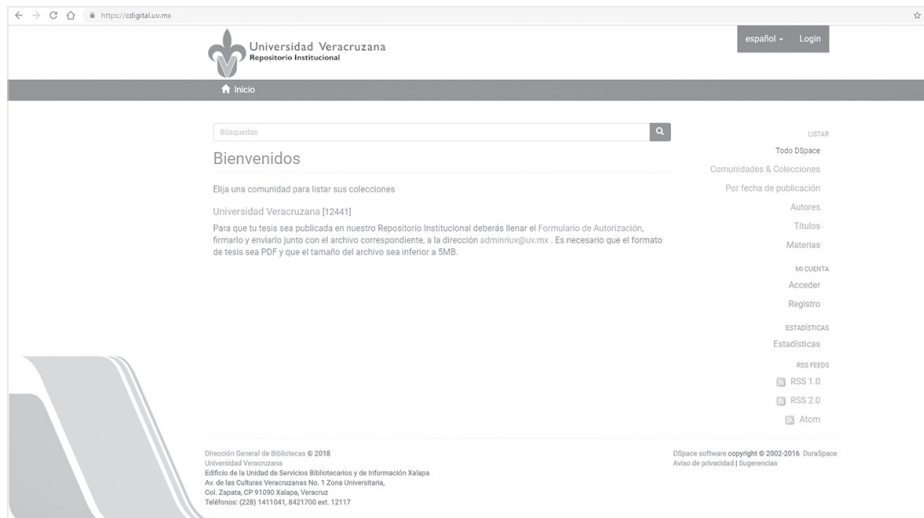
https://cdigital.uv.mx

Universidad Veracruzana
Repositorio Institucional

español ▾ Login

Inicio

Búsquedas

Bienvenidos

Elija una comunidad para listar sus colecciones

Universidad Veracruzana [12441]

Para que tu tesis sea publicada en nuestro Repositorio Institucional deberás llenar el Formulario de Autorización, firmarlo y enviarlo junto con el archivo correspondiente, a la dirección adminriuv@uv.mx . Es necesario que el formato de tesis sea PDF y que el tamaño del archivo sea inferior a 5MB.

LISTAR
Todo DSpace
Comunidades & Colecciones
Por fecha de publicación
Autores
Títulos
Materias

MI CUENTA
Acceder
Registro

ESTADÍSTICAS
Estadísticas

RSS FEEDS
RSS 1.0
RSS 2.0
Atom

Dirección General de Bibliotecas © 2018
Universidad Veracruzana
Edificio de la Unidad de Servicios Bibliotecarios y de Información Xalapa
Av. de las Culturas Veracruzanas No. 1 Zona Universitaria,
Col. Zapata, CP 91090 Xalapa, Veracruz
Teléfonos: (228) 1411041, 8421700 ext. 12117

DSpace software copyright © 2002-2016 DuraSpace
Aviso de privacidad | Sugerencias